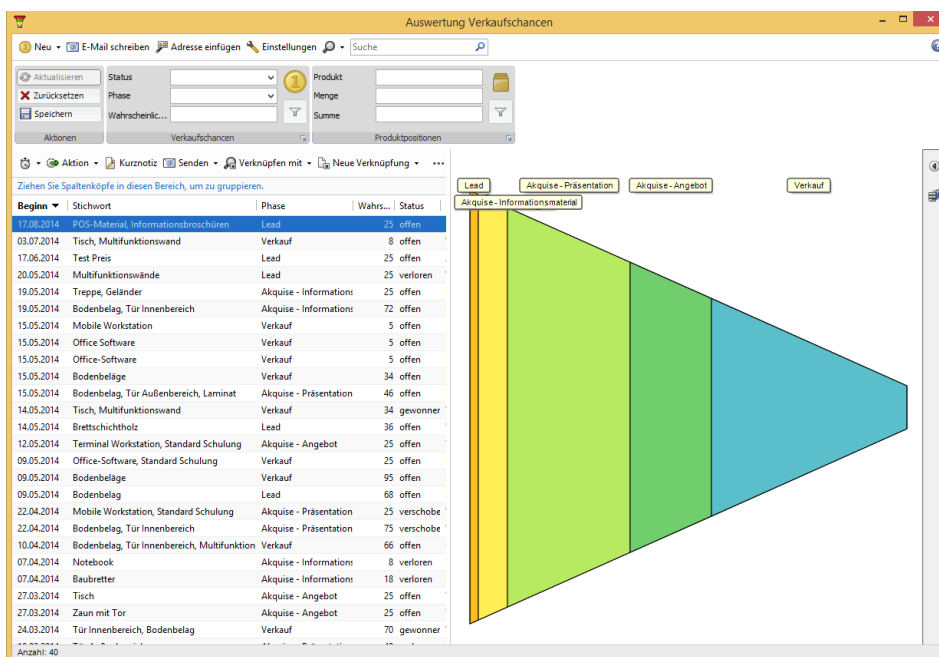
Auswertung Verkaufschancen

Neu E-Mail schreiben Adresse einfügen Einstellungen Suche

Aktualisieren
Zurücksetzen
Speichern
Aktionen

Status
Phase
Wahrscheinlic...
Verkaufschancen

Produkt
Menge
Summe
Produktpositionen

Aktion Kurznotiz Senden Verknüpfen mit Neue Verknüpfung

Ziehen Sie Spaltenköpfe in diesen Bereich, um zu gruppieren.

| Beginn | Stichwort | Phase | Wahrs... | Status |
|---|---|---|---|---|
| 17.08.2014 | POS-Material, Informationsbroschüren | Lead | 25 | offen |
| 03.07.2014 | Tisch, Multifunktionswand | Verkauf | 8 | offen |
| 17.06.2014 | Test Preis | Lead | 25 | offen |
| 20.05.2014 | Multifunktionswände | Lead | 25 | verloren |
| 19.05.2014 | Treppe, Geländer | Akquise - Informations | 25 | offen |
| 19.05.2014 | Bodenbelag, Tür Innenbereich | Akquise - Informations | 72 | offen |
| 15.05.2014 | Mobile Workstation | Verkauf | 5 | offen |
| 15.05.2014 | Office Software | Verkauf | 5 | offen |
| 15.05.2014 | Office-Software | Verkauf | 5 | offen |
| 15.05.2014 | Bodenbeläge | Verkauf | 34 | offen |
| 15.05.2014 | Bodenbelag, Tür Außenbereich, Laminat | Akquise - Präsentation | 46 | offen |
| 14.05.2014 | Tisch, Multifunktionswand | Verkauf | 34 | gewonnen |
| 14.05.2014 | Brettschichtholz | Lead | 36 | offen |
| 12.05.2014 | Terminal Workstation, Standard Schulung | Akquise - Angebot | 25 | offen |
| 09.05.2014 | Office-Software, Standard Schulung | Verkauf | 25 | offen |
| 09.05.2014 | Bodenbeläge | Verkauf | 95 | offen |
| 09.05.2014 | Bodenbelag | Lead | 68 | offen |
| 22.04.2014 | Mobile Workstation, Standard Schulung | Akquise - Präsentation | 25 | verschobe |
| 22.04.2014 | Bodenbelag, Tür Innenbereich | Akquise - Präsentation | 75 | verschobe |
| 10.04.2014 | Bodenbelag, Tür Innenbereich, Multifunktion | Verkauf | 66 | offen |
| 07.04.2014 | Notebook | Akquise - Informations | 8 | verloren |
| 07.04.2014 | Baubretter | Akquise - Informations | 18 | verloren |
| 27.03.2014 | Tisch | Akquise - Angebot | 25 | offen |
| 27.03.2014 | Zaun mit Tor | Akquise - Angebot | 25 | offen |
| 24.03.2014 | Tür Innenbereich, Bodenbelag | Verkauf | 70 | gewonnen |

Anzahl: 40

Lead
Akquise - Präsentation
Akquise - Angebot
Verkauf
Akquise - Informationsmaterial